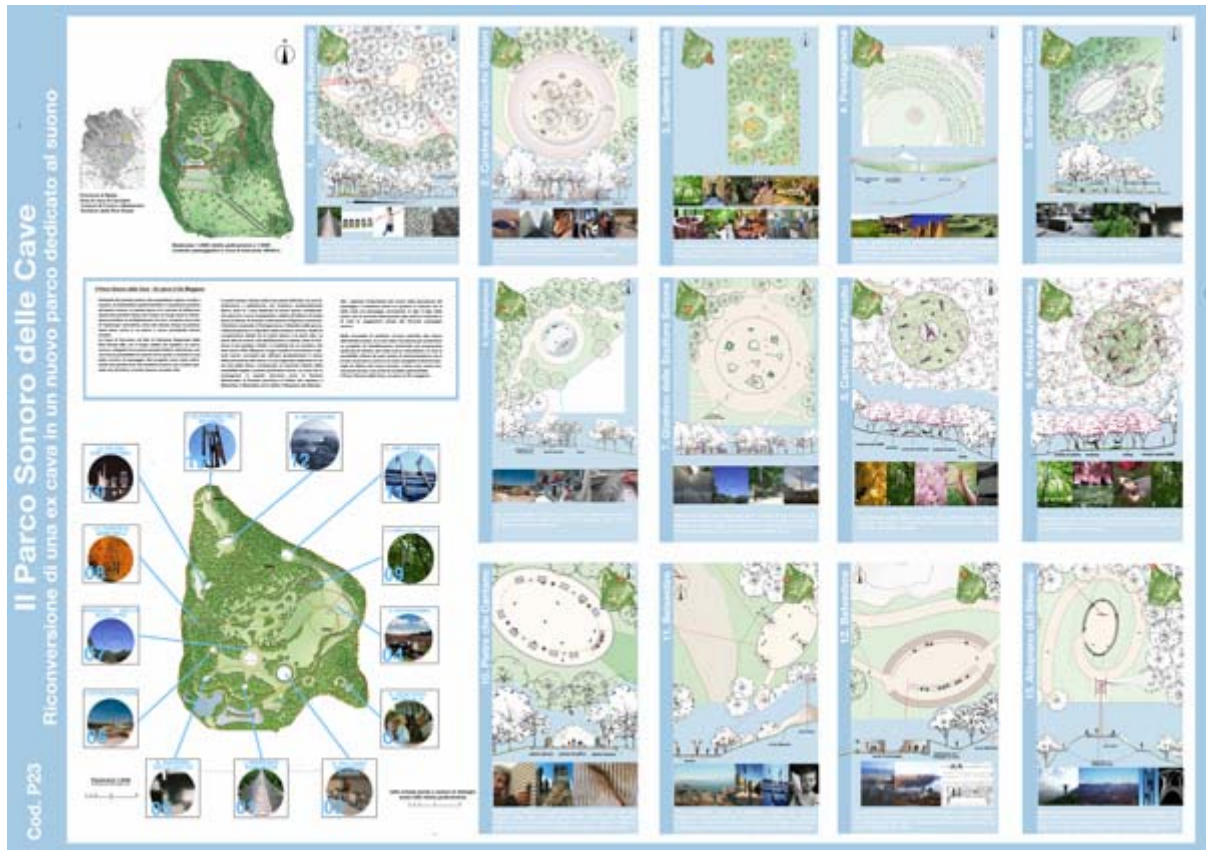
Il Parco Sonoro delle Cave
Riconversione di una ex cava in un nuovo parco dedicato al suono
Cod. P23

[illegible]
2. Cratere dei Suoni Sottili
3. Sentiero Musicale
4. Parete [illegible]
5. Giardino delle Canne
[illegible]
7. Giardino delle Sculture Sonore
8. Cratere del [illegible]
9. Foresta Armonica
10. Piazza dei Cantori
11. Belvedere
12. Belvedere
13. Altopiano del Silenzio

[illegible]